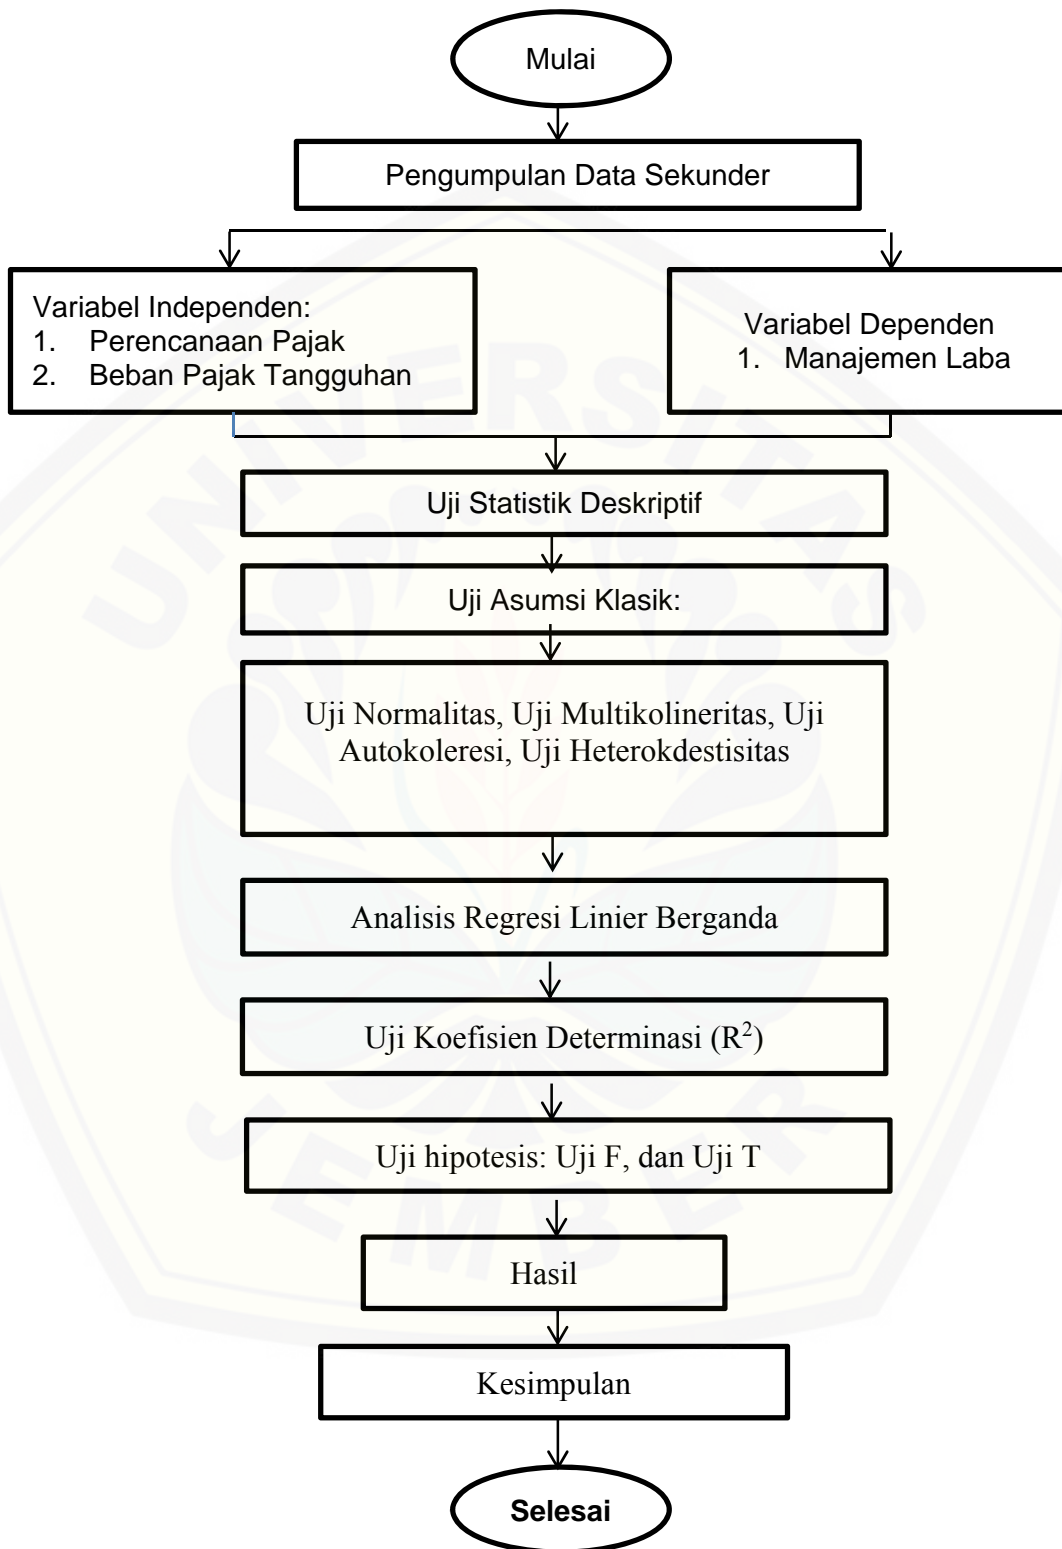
Mulai

Pengumpulan Data Sekunder

Variabel Independen:
1. Perencanaan Pajak
2. Beban Pajak Tangguhan

Variabel Dependen
1. Manajemen Laba

Uji Statistik Deskriptif

Uji Asumsi Klasik:

Uji Normalitas, Uji Multikolineritas, Uji Autokoleresi, Uji Heterokdestisitas

Analisis Regresi Linier Berganda

Uji Koefisien Determinasi ($R^2$)

Uji hipotesis: Uji F, dan Uji T

Hasil

Kesimpulan

Selesai